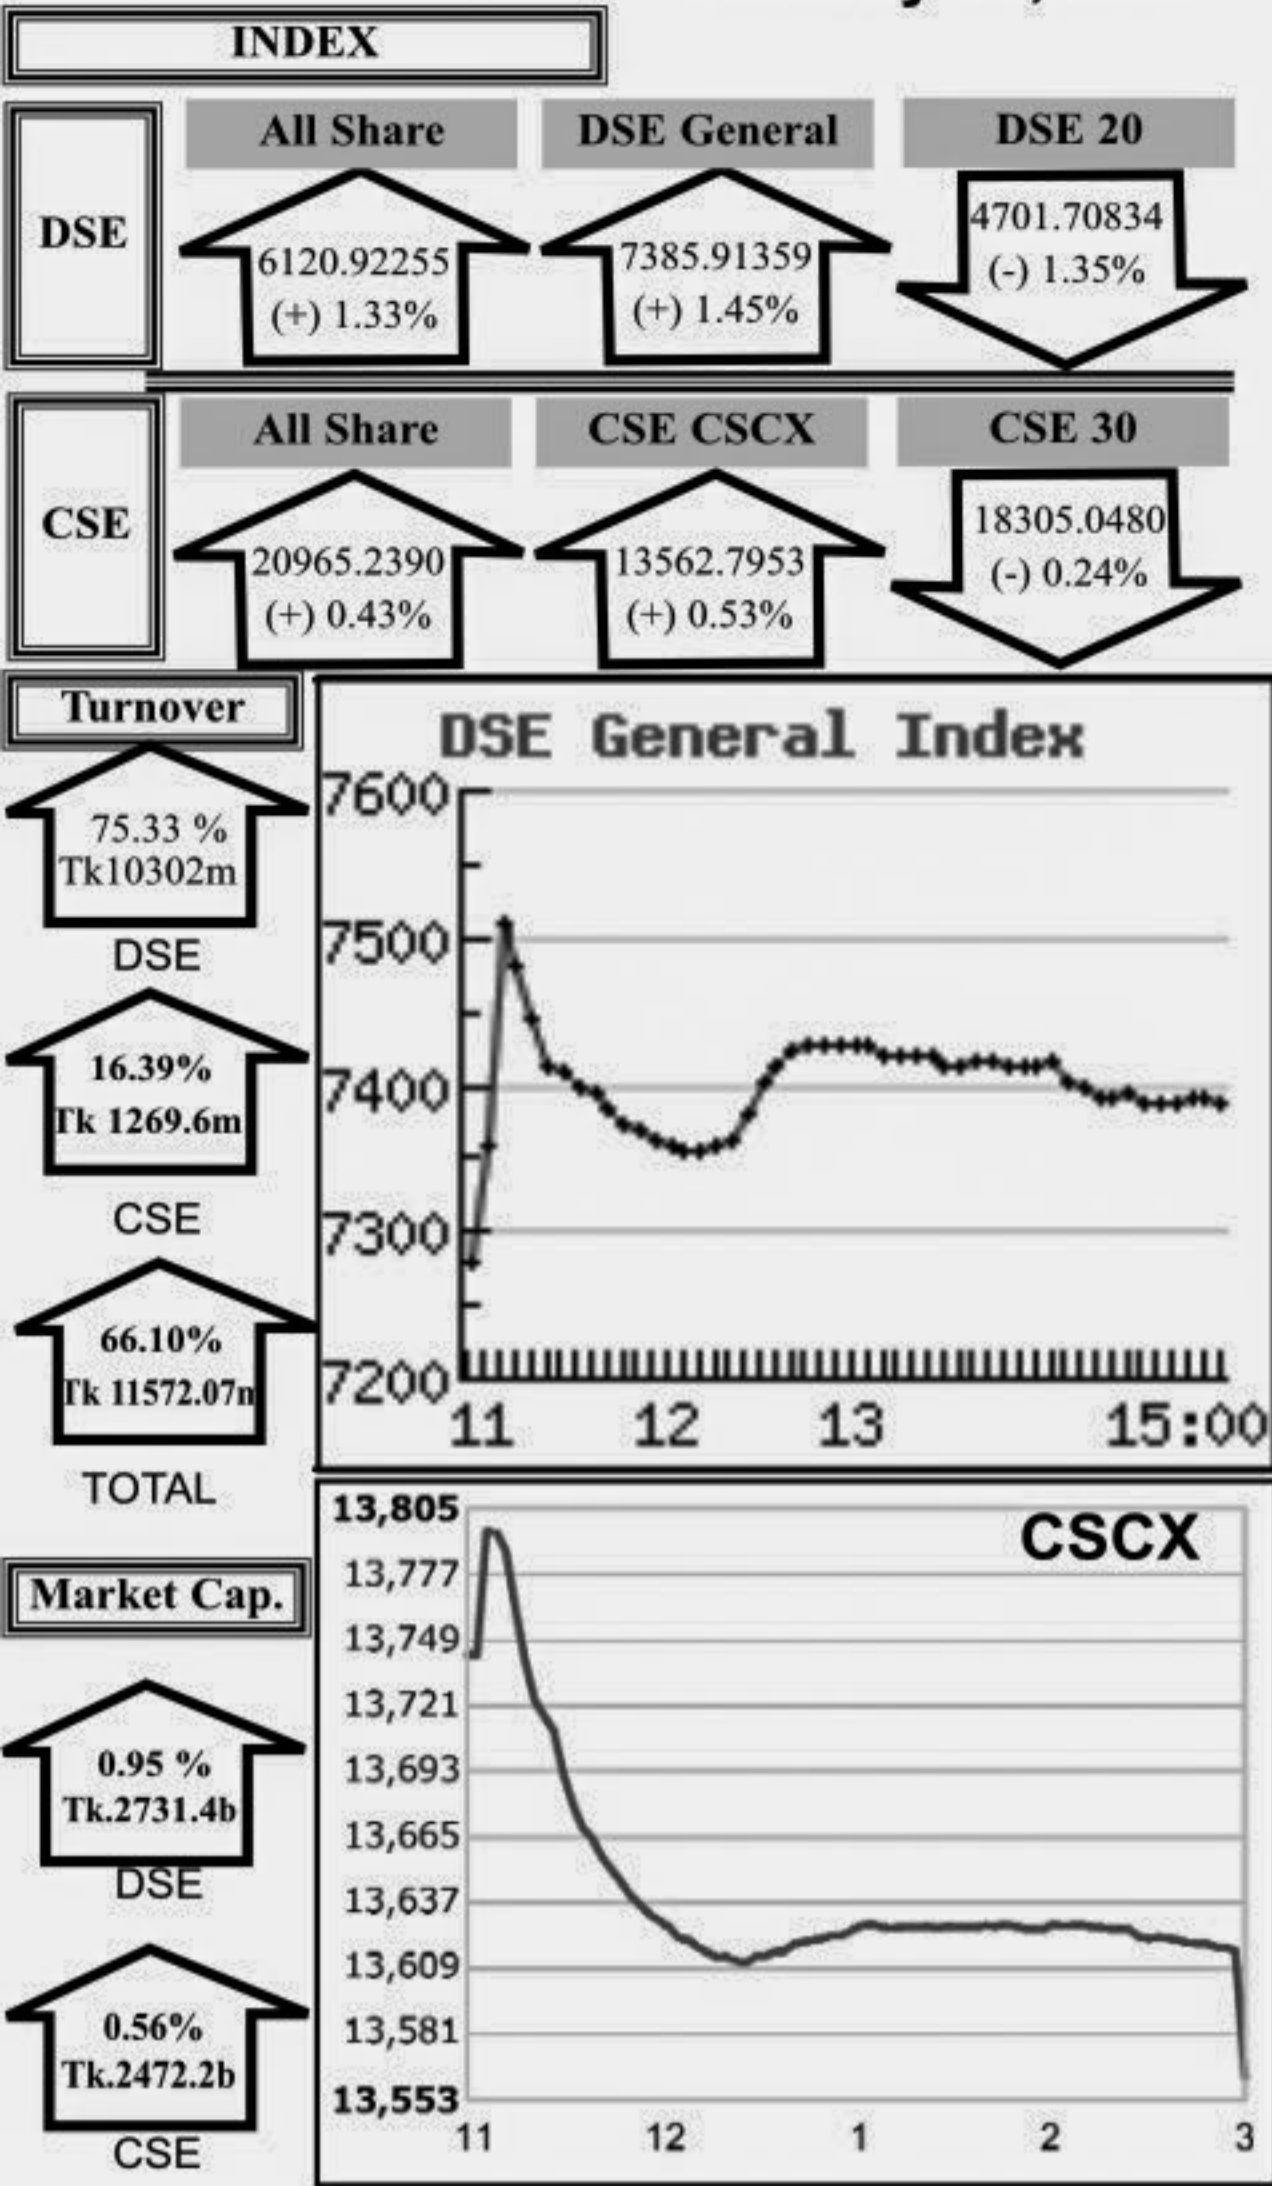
INDEX

DSE

All Share
6120.92255
(+) 1.33%

DSE General
7385.91359
(+) 1.45%

DSE 20
4701.70834
(-) 1.35%

CSE

All Share
20965.2390
(+) 0.43%

CSE CSCX
13562.7953
(+) 0.53%

CSE 30
18305.0480
(-) 0.24%

Turnover

75.33 %
Tk10302m
DSE

16.39%
Tk 1269.6m
CSE

66.10%
Tk 11572.07m
TOTAL

DSE General Index
7600
7500
7400
7300
7200
11 12 13 15:00

Market Cap.

0.95 %
Tk.2731.4b
DSE

0.56%
Tk.2472.2b
CSE

CSCX
13,805
13,777
13,749
13,721
13,693
13,665
13,637
13,609
13,581
13,553
11 12 1 2 3